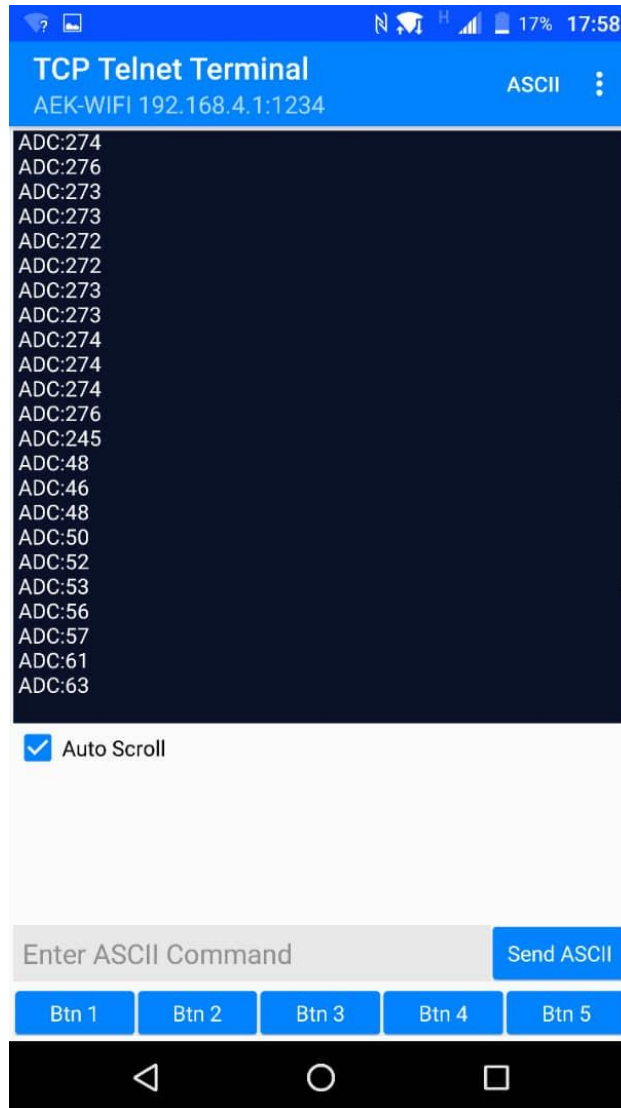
H 17% 17:58

TCP Telnet Terminal
AEK-WIFI 192.168.4.1:1234

ASCII

ADC:274
ADC:276
ADC:273
ADC:273
ADC:272
ADC:272
ADC:273
ADC:273
ADC:274
ADC:274
ADC:274
ADC:276
ADC:245
ADC:48
ADC:46
ADC:48
ADC:50
ADC:52
ADC:53
ADC:56
ADC:57
ADC:61
ADC:63

Auto Scroll

Enter ASCII Command

Send ASCII

Btn 1
Btn 2
Btn 3
Btn 4
Btn 5